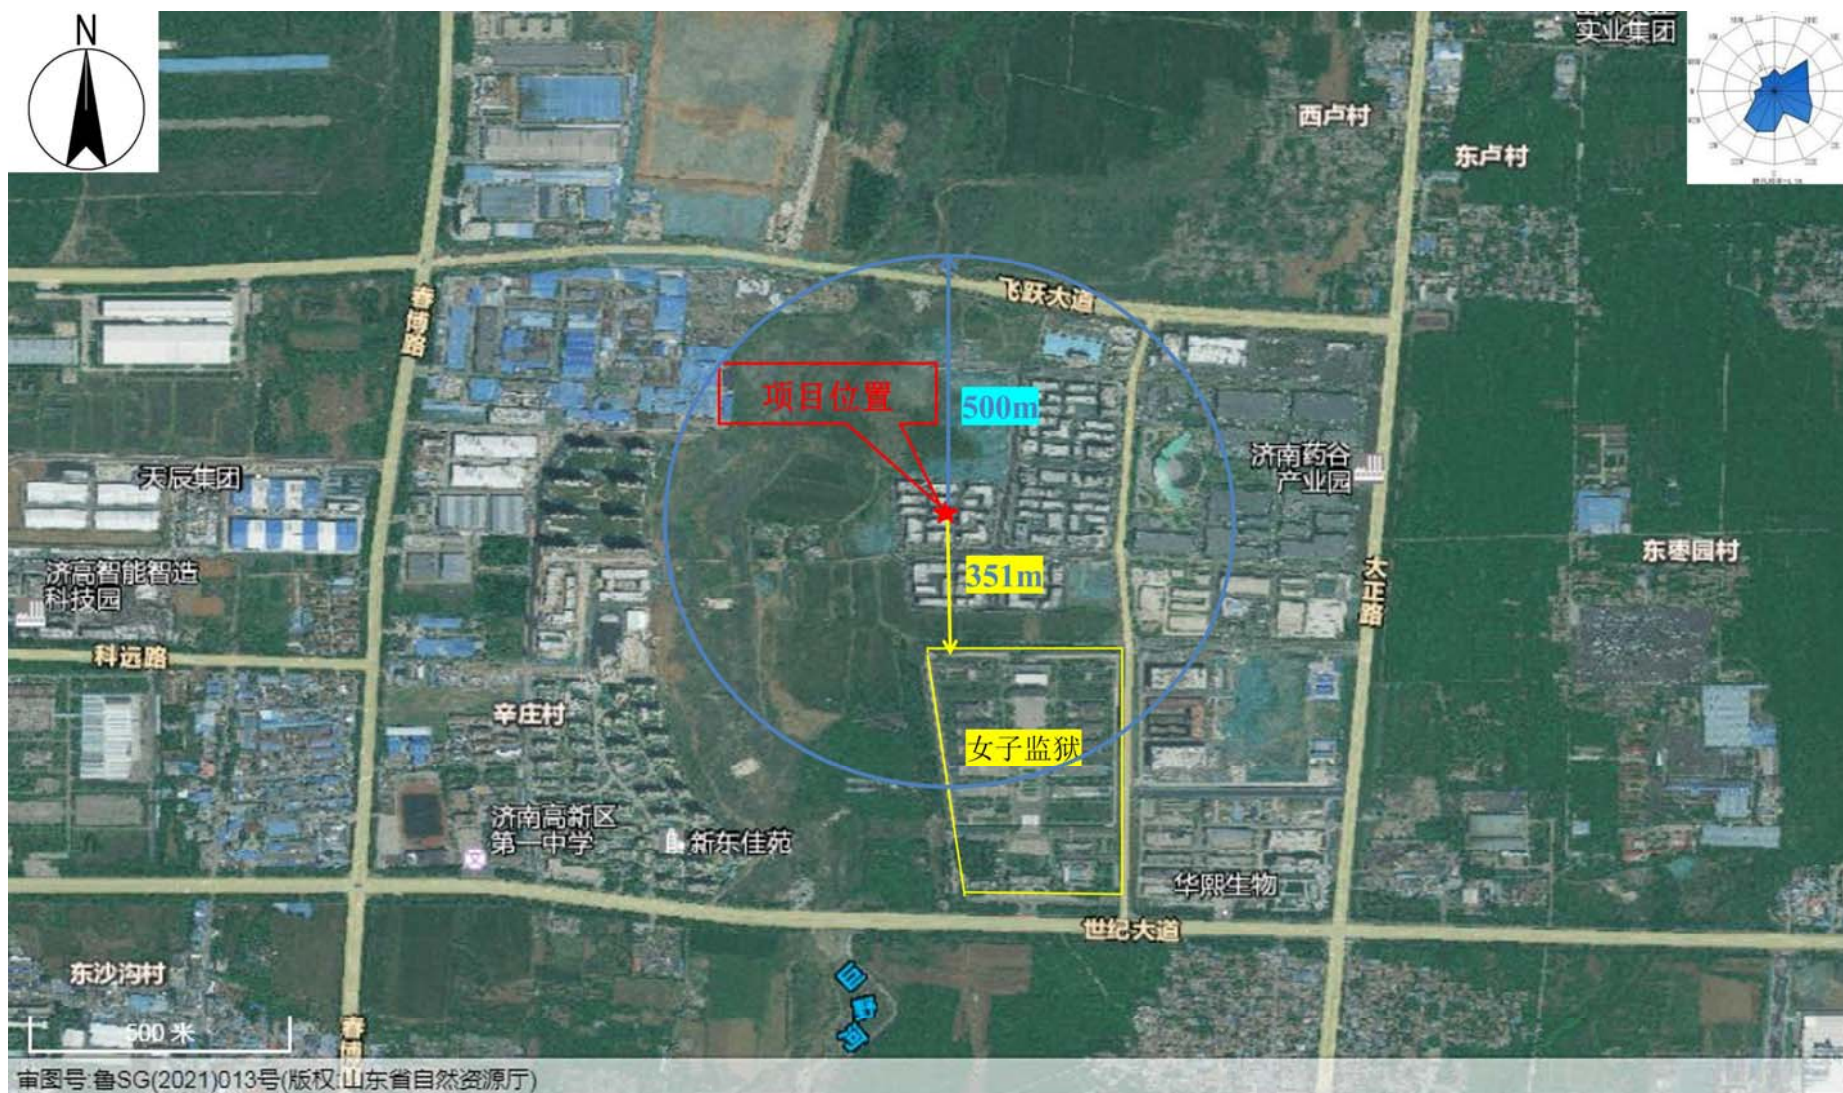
N

实业集团

西卢村

东卢村

飞跃大道

春博路

项目位置

500m

济南药谷产业园

天辰集团

济高智能智造科技园

351m

东枣园村

大正路

科远路

辛庄村

女子监狱

济南高新区第一中学

新东佳苑

华熙生物

世纪大道

东沙沟村

500 米

巨野河

春博路

审图号:鲁SG(2021)013号(版权:山东省自然资源厅)